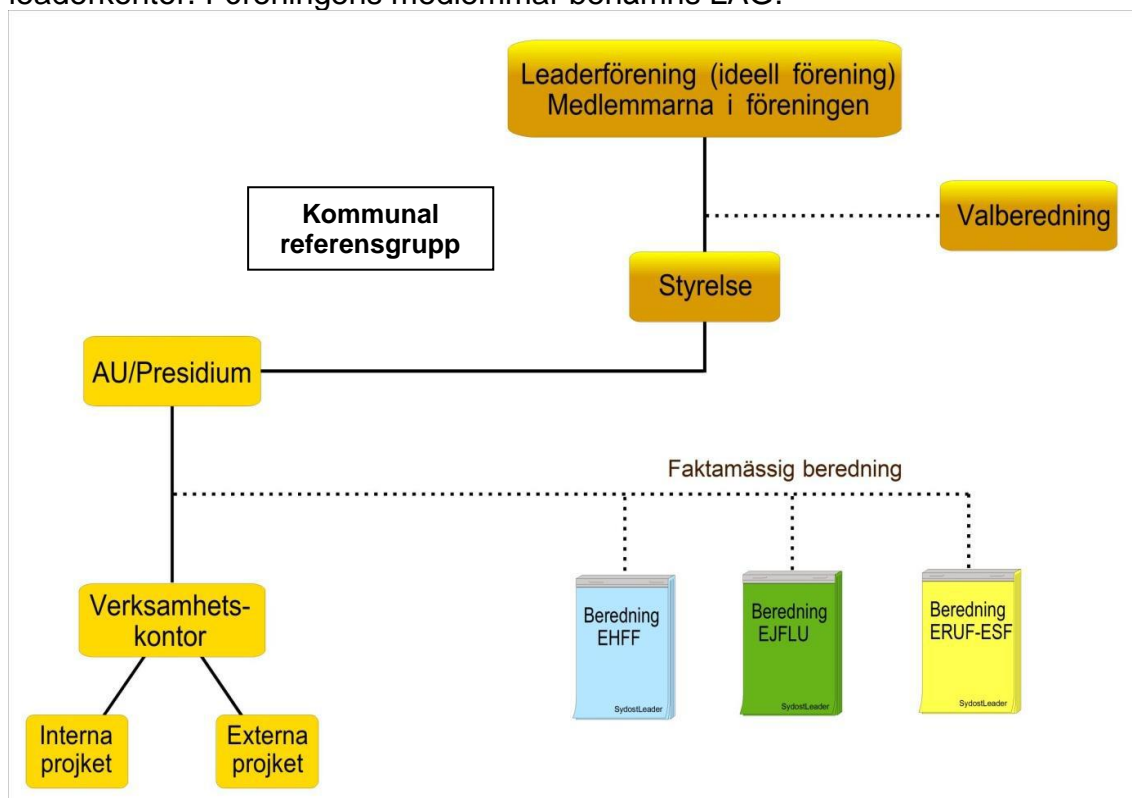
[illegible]

Leaderförening (ideell förening)
Medlemmarna i föreningen

Kommunal referensgrupp

Valberedning

Styrelse

AU/Presidium

Faktamässig beredning

Verksamhetskontor

Beredning EHFF

SydostLeader

Beredning EJFLU

SydostLeader

Beredning ERUF-ESF

SydostLeader

Interna projket

Externa projket